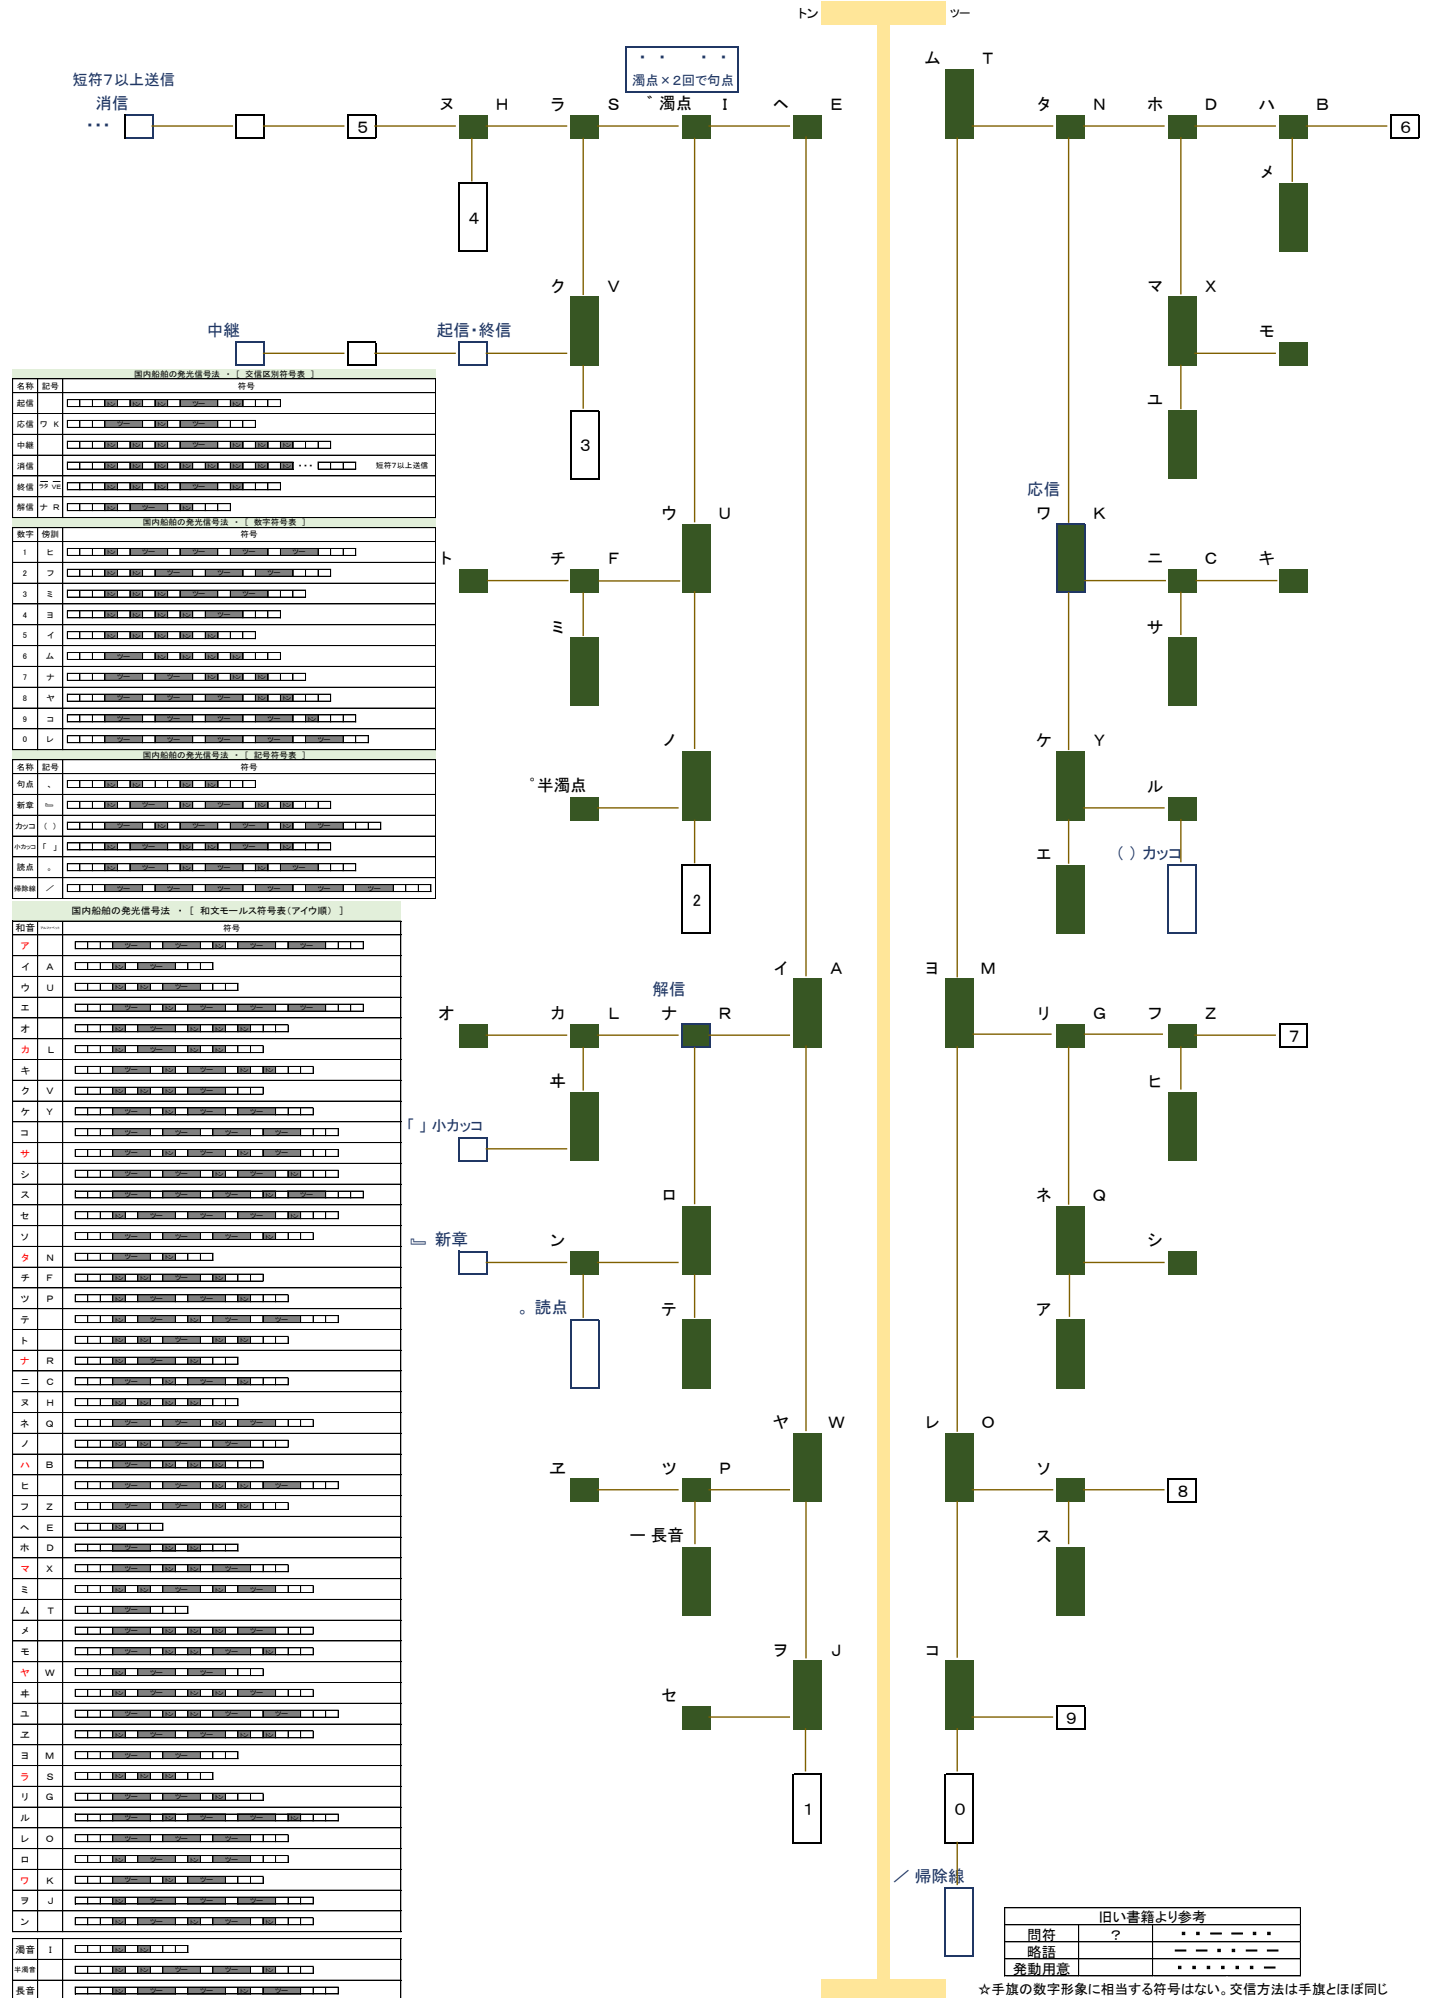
トン ツー

短符7以上送信
消信
・・・

5

ヌ H ラ S ゛濁点 I ヘ E

・ ・ ・ ・
濁点×2回で句点

ム T

タ N ホ D ハ B

6

メ

4

ク V

マ X

モ

中継

起信・終信

ユ

3

国内船舶の発光信号法 ・［ 交信区別符号表 ］

| 名称 | 記号 | 符号 |
|---|---|---|
| 起信 | | |
| 応信 | ワ K | |
| 中継 | | |
| 消信 | | ・・・ 短符7以上送信 |
| 終信 | ララ VE | |
| 解信 | ナ R | |

国内船舶の発光信号法 ・［ 数字符号表 ］

| 数字 | 傍訓 | 符号 |
|---|---|---|
| 1 | ヒ | |
| 2 | フ | |
| 3 | ミ | |
| 4 | ヨ | |
| 5 | イ | |
| 6 | ム | |
| 7 | ナ | |
| 8 | ヤ | |
| 9 | コ | |
| 0 | レ | |

国内船舶の発光信号法 ・［ 記号符号表 ］

| 名称 | 記号 | 符号 |
|---|---|---|
| 句点 | 、 | |
| 新章 | ⌐ | |
| カッコ | （ ） | |
| 小カッコ | 「 」 | |
| 読点 | 。 | |
| 帰除線 | ／ | |

国内船舶の発光信号法 ・［ 和文モールス符号表（アイウ順） ］

| 和音 | | 符号 |
|---|---|---|
| ア | | |
| イ | A | |
| ウ | U | |
| エ | | |
| オ | | |
| カ | L | |
| キ | | |
| ク | V | |
| ケ | Y | |
| コ | | |
| サ | | |
| シ | | |
| ス | | |
| セ | | |
| ソ | | |
| タ | N | |
| チ | F | |
| ツ | P | |
| テ | | |
| ト | | |
| ナ | R | |
| ニ | C | |
| ヌ | H | |
| ネ | Q | |
| ノ | | |
| ハ | B | |
| ヒ | | |
| フ | Z | |
| ヘ | E | |
| ホ | D | |
| マ | X | |
| ミ | | |
| ム | T | |
| メ | | |
| モ | | |
| ヤ | W | |
| ヰ | | |
| ユ | | |
| ヱ | | |
| ヨ | M | |
| ラ | S | |
| リ | G | |
| ル | | |
| レ | O | |
| ロ | | |
| ワ | K | |
| ヲ | J | |
| ン | | |

| | | |
|---|---|---|
| 濁音 | I | |
| 半濁音 | | |
| 長音 | | |

ウ U

応信
ワ K

ト チ F

ニ C キ

ミ

サ

ノ

ケ Y

゜半濁点

ル

エ

（ ）カッコ

2

イ A

ヨ M

解信

オ カ L ナ R

リ G フ Z

7

ヰ

ヒ

「 」小カッコ

ロ

ネ Q

⌐ 新章

ン

シ

。読点

テ

ア

ヤ W

レ O

ヱ ツ P

ソ

8

ー 長音

ス

ヲ J

コ

セ

9

1

0

／ 帰除線

| 旧い書籍より参考 | | |
|---|---|---|
| 問符 | ? | ・・ー ー・・ |
| 略語 | | ー ー・・ー ー |
| 発動用意 | | ・・・・・・ー |

☆手旗の数字形象に相当する符号はない。交信方法は手旗とほぼ同じ